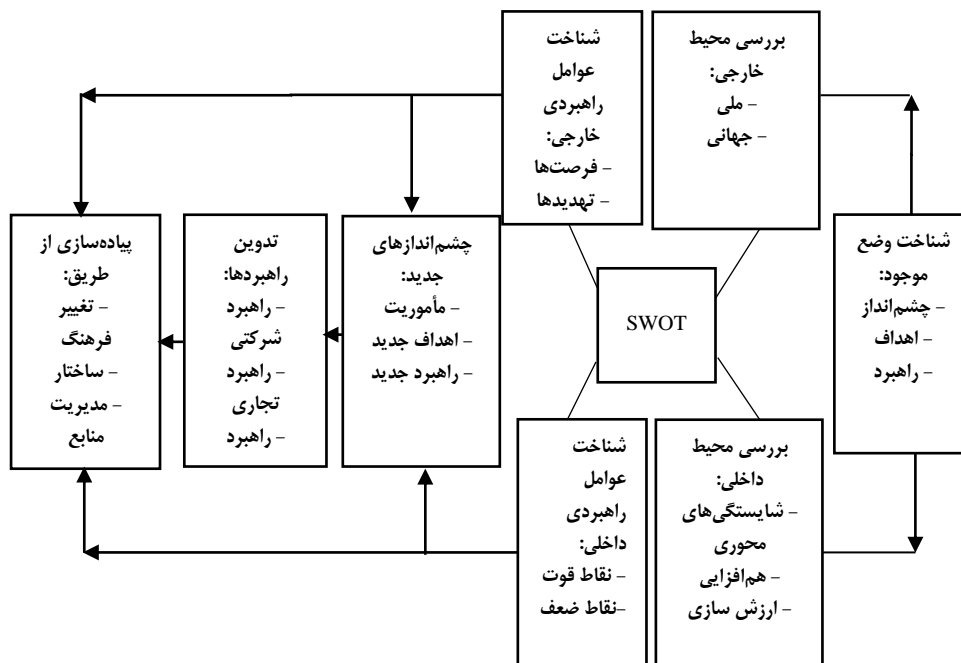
شناخت عوامل راهبردی خارجی:
- فرصت‌ها
- تهدیدها

بررسی محیط خارجی:
- ملی
- جهانی

پیاده‌سازی از طریق:
- تغییر فرهنگ
- ساختار
- مدیریت منابع

تدوین راهبردها:
- راهبرد شرکتی
- راهبرد تجاری
- راهبرد

چشم‌اندازهای جدید:
- مأموریت
- اهداف جدید
- راهبرد جدید

SWOT

شناخت وضع موجود:
- چشم‌انداز
- اهداف
- راهبرد

شناخت عوامل راهبردی داخلی:
- نقاط قوت
-نقاط ضعف

بررسی محیط داخلی:
- شایستگی‌های محوری
- هم‌افزایی
- ارزش سازی